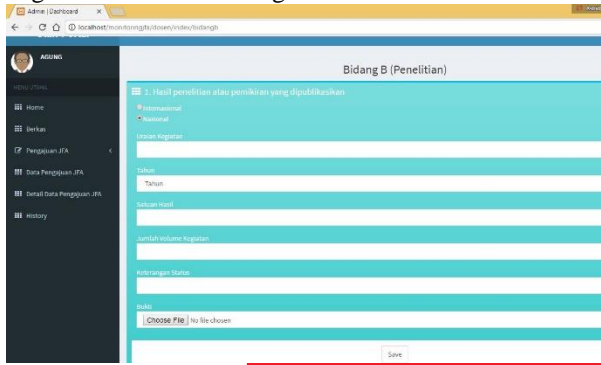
Admin | Dashboard

localhost/mon/toringjfa/dosen/index/bidangb

AGUNG

MENU UTAMA

Home

Berkas

Pengajuan JFA

Data Pengajuan JFA

Detail Data Pengajuan JFA

History

Bidang B (Penelitian)

1. Hasil penelitian atau pemikiran yang dipublikasikan

Internasional

Nasional

Uraian Kegiatan

Tahun

Tahun

Satuan Hasil

Jumlah Volume Kegiatan

Keterangan Status

Bukti

Choose File No file chosen

Save